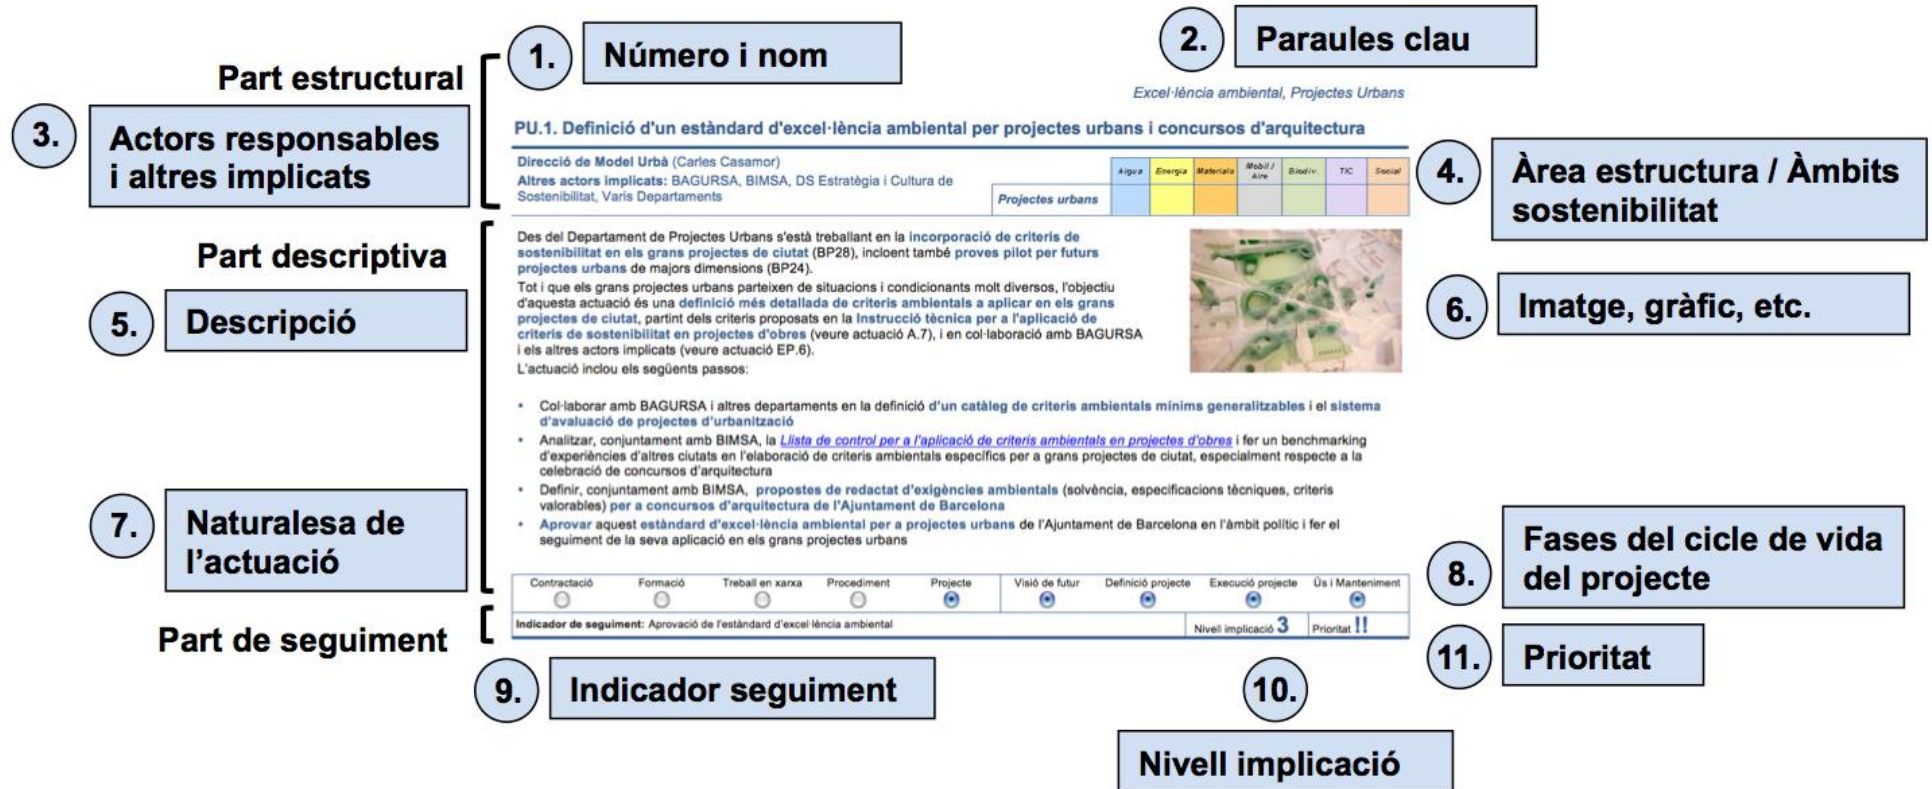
Part estructural

1. Número i nom

2. Paraules clau

Excel·lència ambiental, Projectes Urbans

3. Actors responsables i altres implicats

PU.1. Definició d'un estàndard d'excel·lència ambiental per projectes urbans i concursos d'arquitectura

Direcció de Model Urbà (Carles Casamor)
Altres actors implicats: BAGURSA, BIMSA, DS Estratègia i Cultura de Sostenibilitat, Varis Departaments

Projectes urbans

| Aigua | Energia | Materials | Mobil./Aire | Biodiv. | TIC | Social |
|---|---|---|---|---|---|---|

4. Àrea estructura / Àmbits sostenibilitat

Part descriptiva

5. Descripció

Des del Departament de Projectes Urbans s'està treballant en la incorporació de criteris de sostenibilitat en els grans projectes de ciutat (BP28), incloent també proves pilot per futurs projectes urbans de majors dimensions (BP24).
Tot i que els grans projectes urbans parteixen de situacions i condicionants molt diversos, l'objectiu d'aquesta actuació és una definició més detallada de criteris ambientals a aplicar en els grans projectes de ciutat, partint dels criteris proposats en la Instrucció tècnica per a l'aplicació de criteris de sostenibilitat en projectes d'obres (veure actuació A.7), i en col·laboració amb BAGURSA i els altres actors implicats (veure actuació EP.6).
L'actuació inclou els següents passos:

6. Imatge, gràfic, etc.

• Col·laborar amb BAGURSA i altres departaments en la definició d'un catàleg de criteris ambientals mínims generalitzables i el sistema d'avaluació de projectes d'urbanització
• Analitzar, conjuntament amb BIMSA, la Llista de control per a l'aplicació de criteris ambientals en projectes d'obres i fer un benchmarking d'experiències d'altres ciutats en l'elaboració de criteris ambientals específics per a grans projectes de ciutat, especialment respecte a la celebració de concursos d'arquitectura
• Definir, conjuntament amb BIMSA, propostes de redactat d'exigències ambientals (solvència, especificacions tècniques, criteris valorables) per a concursos d'arquitectura de l'Ajuntament de Barcelona
• Aprovar aquest estàndard d'excel·lència ambiental per a projectes urbans de l'Ajuntament de Barcelona en l'àmbit polític i fer el seguiment de la seva aplicació en els grans projectes urbans

7. Naturalesa de l'actuació

Contractació | Formació | Treball en xarxa | Procediment | Projecte | Visió de futur | Definició projecte | Execució projecte | Ús i Manteniment

8. Fases del cicle de vida del projecte

Part de seguiment

Indicador de seguiment: Aprovació de l'estàndard d'excel·lència ambiental | Nivell implicació 3 | Prioritat !!

11. Prioritat

9. Indicador seguiment

10. Nivell implicació